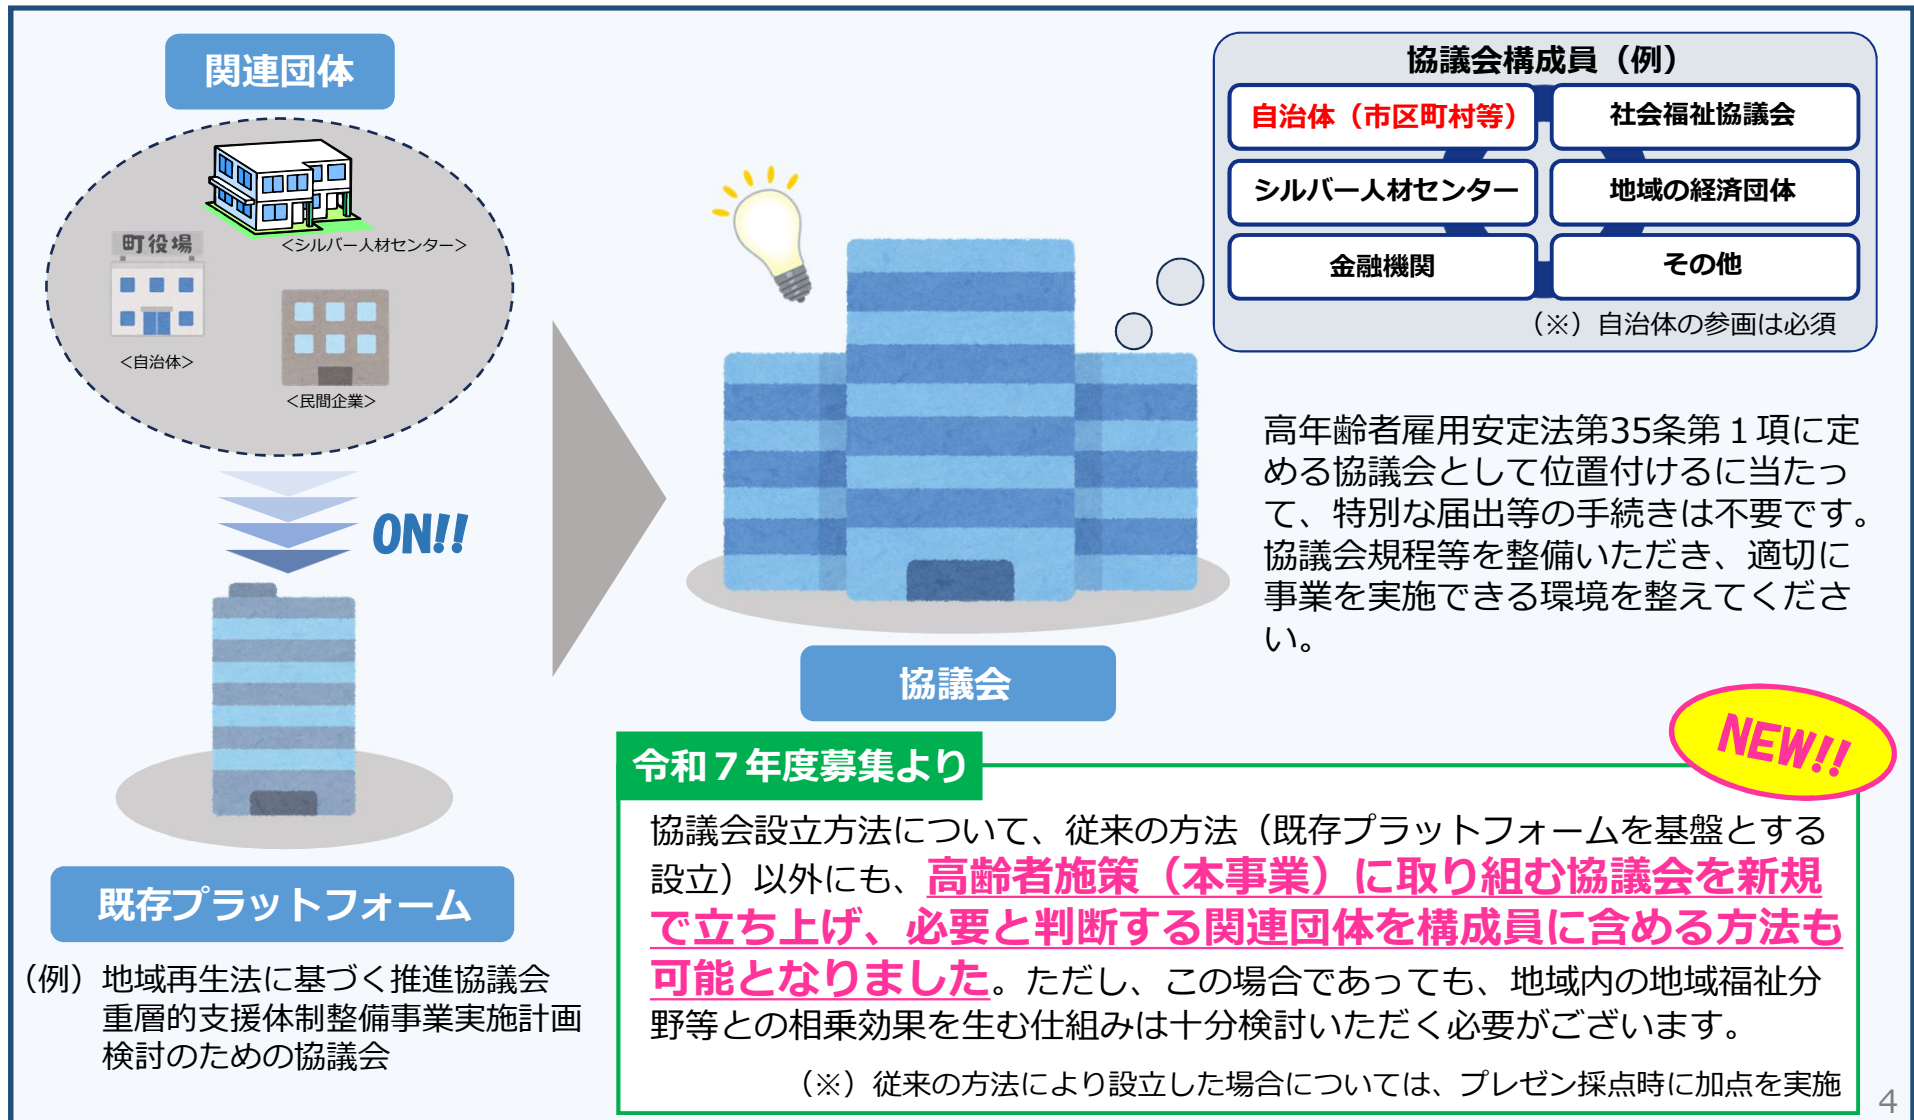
関連団体

町役場

<シルバー人材センター>

<自治体>

<民間企業>

ON!!

既存プラットフォーム

（例）地域再生法に基づく推進協議会
重層的支援体制整備事業実施計画検討のための協議会

協議会

協議会構成員（例）

| 自治体（市区町村等） | 社会福祉協議会 |
|---|---|
| シルバー人材センター | 地域の経済団体 |
| 金融機関 | その他 |

（※）自治体の参画は必須

高年齢者雇用安定法第35条第１項に定める協議会として位置付けるに当たって、特別な届出等の手続きは不要です。協議会規程等を整備いただき、適切に事業を実施できる環境を整えてください。

NEW!!

令和７年度募集より

協議会設立方法について、従来の方法（既存プラットフォームを基盤とする設立）以外にも、高齢者施策（本事業）に取り組む協議会を新規で立ち上げ、必要と判断する関連団体を構成員に含める方法も可能となりました。ただし、この場合であっても、地域内の地域福祉分野等との相乗効果を生む仕組みは十分検討いただく必要がございます。

（※）従来の方法により設立した場合については、プレゼン採点時に加点を実施

4